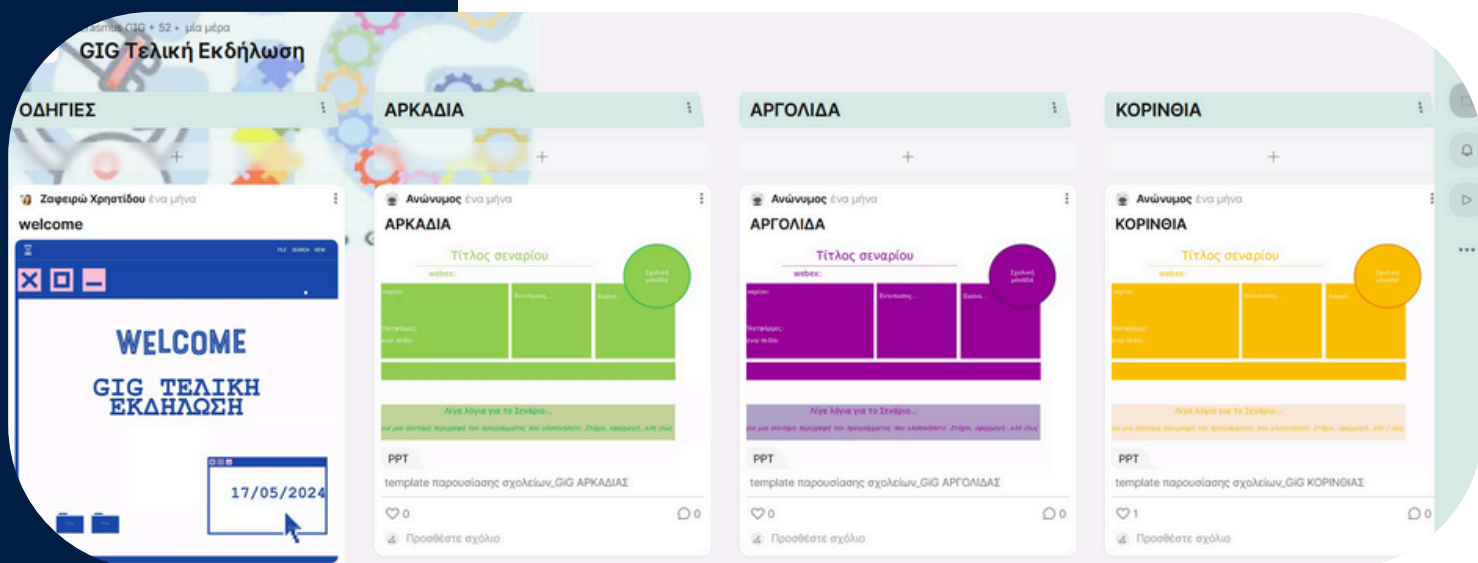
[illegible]asmus GIG + 52 • μία μέρα
GIG Τελική Εκδήλωση

ΟΔΗΓΙΕΣ

Ζαφειρώ Χρηστίδου ένα μήνα
welcome

FILE SEARCH VIEW

WELCOME
GIG ΤΕΛΙΚΗ ΕΚΔΗΛΩΣΗ
17/05/2024

ΑΡΚΑΔΙΑ

Ανώνυμος ένα μήνα
ΑΡΚΑΔΙΑ
Τίτλος σεναρίου
webex:
Σχολική μονάδα
Λίγα λόγια για το Σενάριο...
PPT
template παρουσίασης σχολείων_GiG ΑΡΚΑΔΙΑΣ
0
0
Προσθέστε σχόλιο

ΑΡΓΟΛΙΔΑ

Ανώνυμος ένα μήνα
ΑΡΓΟΛΙΔΑ
Τίτλος σεναρίου
webex:
Σχολική μονάδα
Λίγα λόγια για το Σενάριο...
PPT
template παρουσίασης σχολείων_GiG ΑΡΓΟΛΙΔΑΣ
0
0
Προσθέστε σχόλιο

ΚΟΡΙΝΘΙΑ

Ανώνυμος ένα μήνα
ΚΟΡΙΝΘΙΑ
Τίτλος σεναρίου
webex:
Σχολική μονάδα
Λίγα λόγια για το Σενάριο...
PPT
template παρουσίασης σχολείων_GiG ΚΟΡΙΝΘΙΑΣ
1
0
Προσθέστε σχόλιο